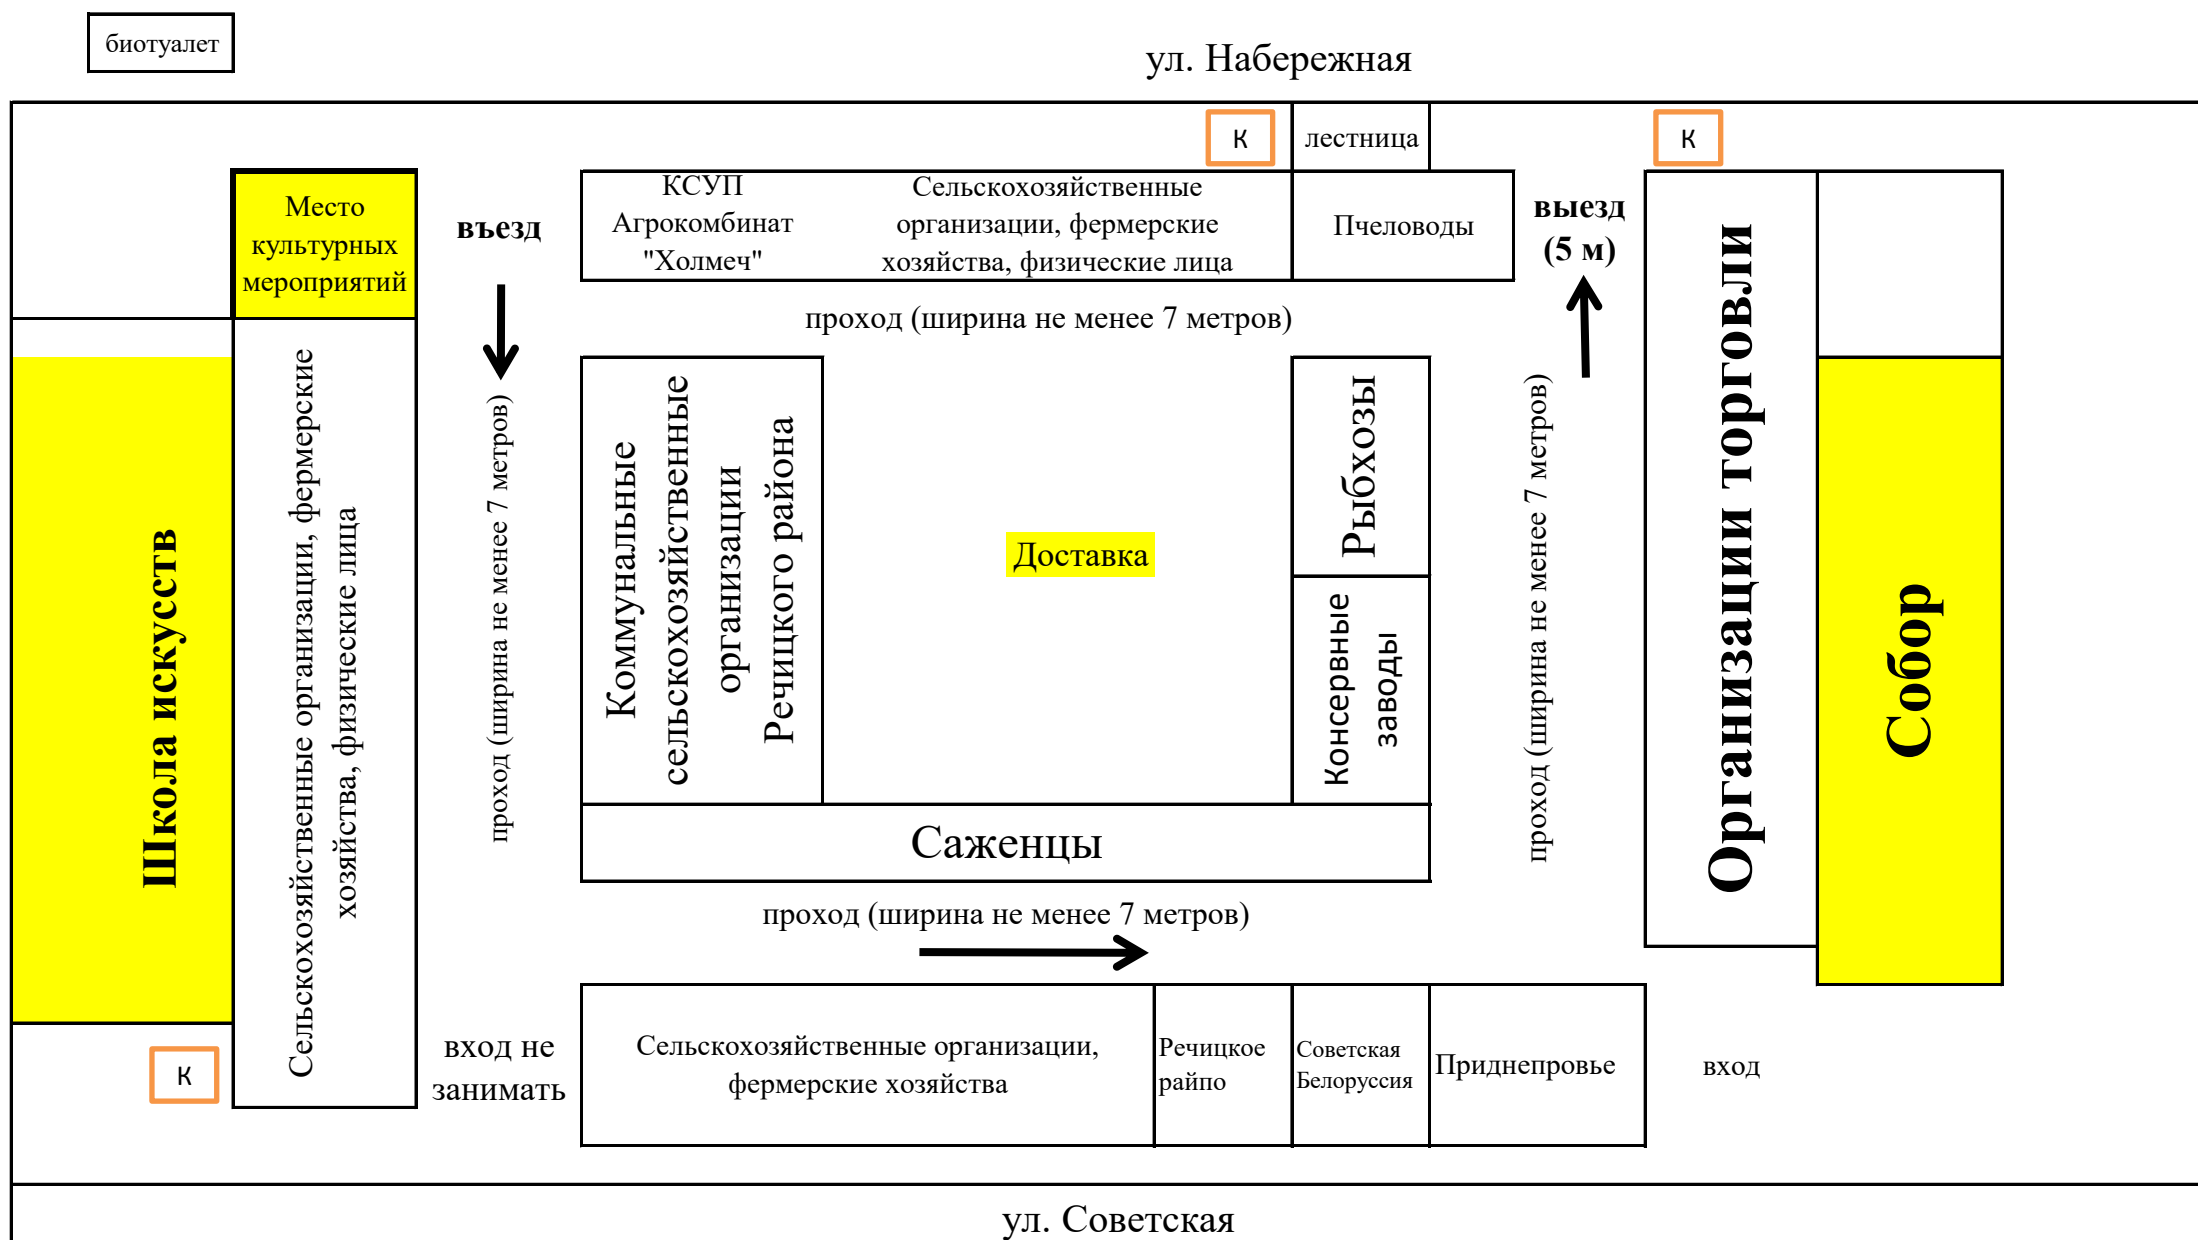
биотуалет

ул. Набережная

К

лестница

К

Место культурных мероприятий

въезд

КСУП Агрокомбинат "Холмеч"

Сельскохозяйственные организации, фермерские хозяйства, физические лица

Пчеловоды

выезд (5 м)

Организации торговли

проход (ширина не менее 7 метров)

Школа искусств

Сельскохозяйственные организации, фермерские хозяйства, физические лица

проход (ширина не менее 7 метров)

Коммунальные сельскохозяйственные организации Речицкого района

Доставка

Рыбхозы

Консервные заводы

проход (ширина не менее 7 метров)

Собор

Саженцы

проход (ширина не менее 7 метров)

К

вход не занимать

Сельскохозяйственные организации, фермерские хозяйства

Речицкое райпо

Советская Белоруссия

Приднепровье

вход

ул. Советская